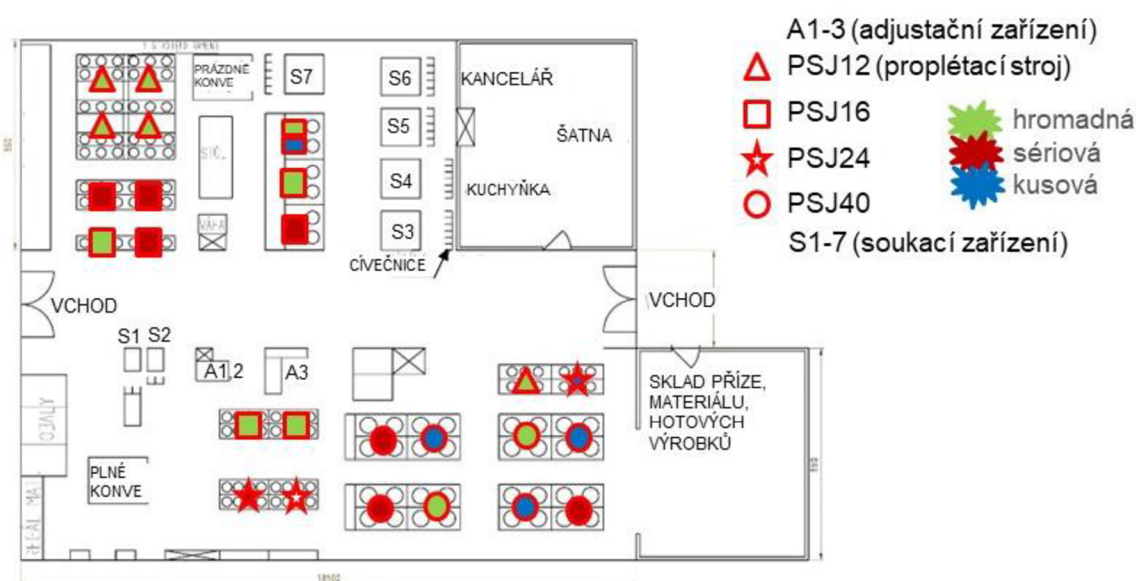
A1-3 (adjustační zařízení)
PSJ12 (proplétací stroj)
PSJ16
PSJ24
PSJ40
S1-7 (soukací zařízení)
hromadná
sériová
kusová

PRÁZDNÉ KONVE
S7
S6
S5
S4
S3
STŮL
VÁHA
KANCELÁŘ
ŠATNA
KUCHYŇKA
CÍVEČNICE
VCHOD
VCHOD
S1
S2
A1
2
A3
OBALY
SKLAD PŘÍZE, MATERIÁLU, HOTOVÝCH VÝROBKŮ
PLNÉ KONVE
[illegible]